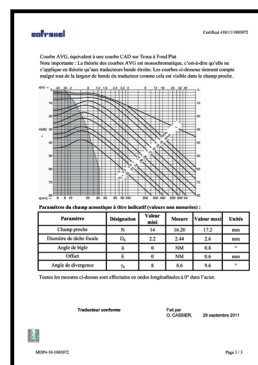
sofranel

Certificat 410511/1005072

Courbe AVG, équivalent à une courbe CAD sur Trous à Fond Plat

Note importante : La théorie des courbes AVG est monochromatique, c'est-à-dire qu'elle ne s'applique en théorie qu'aux traducteurs bande étroite. Les courbes ci-dessous tiennent compte malgré tout de la largeur de bande du traducteur comme cela est visible dans le champ proche.

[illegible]

Paramètres du champ acoustique à titre indicatif (valeurs non mesurées) :

| Paramètre | Désignation | Valeur mini | Mesure | Valeur maxi | Unités |
|---|---|---|---|---|---|
| Champ proche | N | 14 | 16.20 | 17.2 | mm |
| Diamètre de tâche focale | $D_E$ | 2.2 | 2.44 | 2.6 | mm |
| Angle de Bigle | δ | 0 | NM | 0.8 | ° |
| Offset | E | 0 | NM | 0.6 | mm |
| Angle de divergence | $\gamma_6$ | 8 | 8.6 | 9.6 | ° |

Toutes les mesures ci-dessus sont effectuées en ondes longitudinales à 0° dans l'acier.

Traducteur conforme

Fait par
O. CASSIER, 29 septembre 2011

MDP4-10-1005072

Page 3 / 3